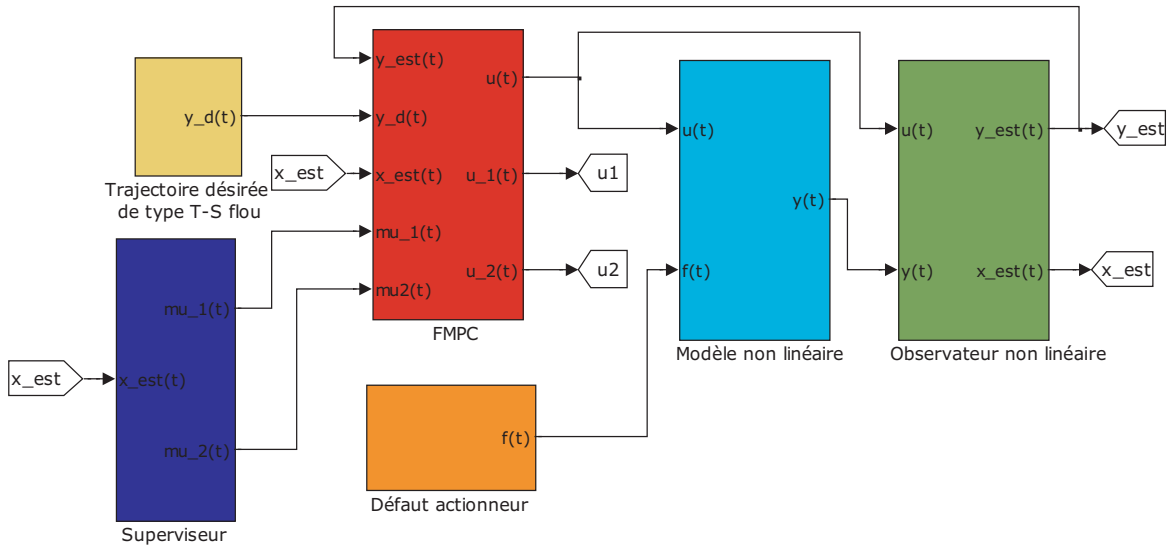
y_d(t)

Trajectoire désirée de type T-S flou

x_est

y_est(t)
y_d(t)
x_est(t)
mu_1(t)
mu2(t)
u(t)
u_1(t)
u_2(t)

FMPC

u1

u2

mu_1(t)
x_est
x_est(t)
mu_2(t)

Superviseur

f(t)

Défaut actionneur

u(t)
f(t)
y(t)

Modèle non linéaire

u(t)
y(t)
y_est(t)
x_est(t)

Observateur non linéaire

y_est

x_est